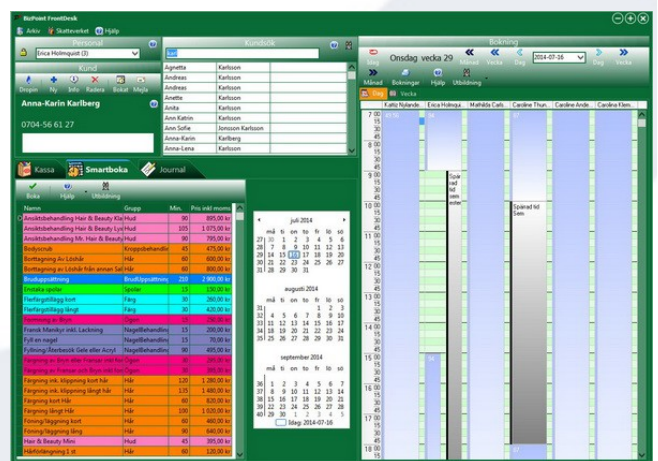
BizPoint FrontDesk

Arkiv Skatteverket Hjälp

Personal

Erica Holmquist (1)

Kund

Dropin Ny Info Radera Bokat Mejla

Anna-Karin Karlberg

0704-56 61 27

Kundsök

kar

| | |
|---|---|
| Agnetta | Karlsson |
| Andreas | Karlsson |
| Andreas | Karlsson |
| Anette | Karlsson |
| Anita | Karlsson |
| Ann Katrin | Karlsson |
| Ann Sofie | Jonsson Karlsson |
| Anna-Karin | Karlberg |
| Anna-Lena | Karlsson |

Kassa Smartboka Journal

Boka Hjälp Utbildning

| Namn | Grupp | Min. | Pris inkl moms |
|---|---|---|---|
| Ansiktsbehandling Hair & Beauty Kla | Hud | 90 | 895,00 kr |
| Ansiktsbehandling Hair & Beauty Lyx | Hud | 105 | 1 075,00 kr |
| Ansiktsbehandling Mr. Hair & Beauty | Hud | 90 | 795,00 kr |
| Bodyscrub | Kroppsbehandlin | 45 | 475,00 kr |
| Borttagning Av Löshår | Hår | 60 | 600,00 kr |
| Borttagning av Löshår från annan Sal | Hår | 60 | 800,00 kr |
| Brudkampanj | Brudkampanj | 210 | 2 900,00 kr |
| Enstaka spolar | Spolar | 15 | 150,00 kr |
| Flerfärgstillägg kort | Hår | 30 | 280,00 kr |
| Flerfärgstillägg långt | Hår | 30 | 420,00 kr |
| Formning av Bryn | Ögon | 15 | 150,00 kr |
| French Manikyr inkl. Lackning | Nagelbehandlin | 15 | 100,00 kr |
| Fyll en nagel | Nagelbehandlin | 15 | 50,00 kr |
| Fyllning/Återbesök Gele eller Acryl | Nagelbehandlin | 90 | 495,00 kr |
| Färgning av Bryn eller Fransar och Bryn | Ögon | 15 | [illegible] |
| Färgning av Fransar och Bryn inkl för | Ögon | 30 | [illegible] |
| Färgning inkl. klippning kort hår | Hår | 120 | 1 280,00 kr |
| Färgning inkl. klippning långt hår | Hår | 150 | 1 380,00 kr |
| Färgning kort Hår | Hår | 90 | 880,00 kr |
| Färgning långt Hår | Hår | 100 | 1 020,00 kr |
| Föning/läggning kort | Hår | 60 | 460,00 kr |
| Föning/läggning lång | Hår | 75 | 560,00 kr |
| Hair & Beauty Mini | Hår | 45 | 395,00 kr |
| Hårförlängning 1 st | Hår | 60 | 10,00 kr |

juli 2014
må ti on to fr lö sö
27 30 1 2 3 4 5 6
28 7 8 9 10 11 12 13
29 14 15 16 17 18 19 20
30 21 22 23 24 25 26 27
31 28 29 30 31

augusti 2014
må ti on to fr lö sö
31 1 2 3
32 4 5 6 7 8 9 10
33 11 12 13 14 15 16 17
34 18 19 20 21 22 23 24
35 25 26 27 28 29 30 31

september 2014
må ti on to fr lö sö
36 1 2 3 4 5 6 7
37 8 9 10 11 12 13 14
38 15 16 17 18 19 20 21
39 22 23 24 25 26 27 28
40 29 30

Idag: 2014-07-16

Bokning

Skep Onsdag vecka 29 Månad Vecka Dag 2014-07-16 Dag Vecka

Månad Bokningar Hjälp Utbildning

Dag Vecka

Kattis Nylande | Erica Holmqui | Mathilda Carls | Caroline Thun | Caroline Ande | Caroline Klem

7 00 15 30 45 8 00 15 30 45 9 00 15 30 45 10 00 15 30 45 11 00 15 30 45 12 00 15 30 45 13 00 15 30 45 14 00 15 30 45 15 00 15 30 45 16 00 15 30 45

Spärrad tid

Spärrad tid Sem

Spärrad tid Sem